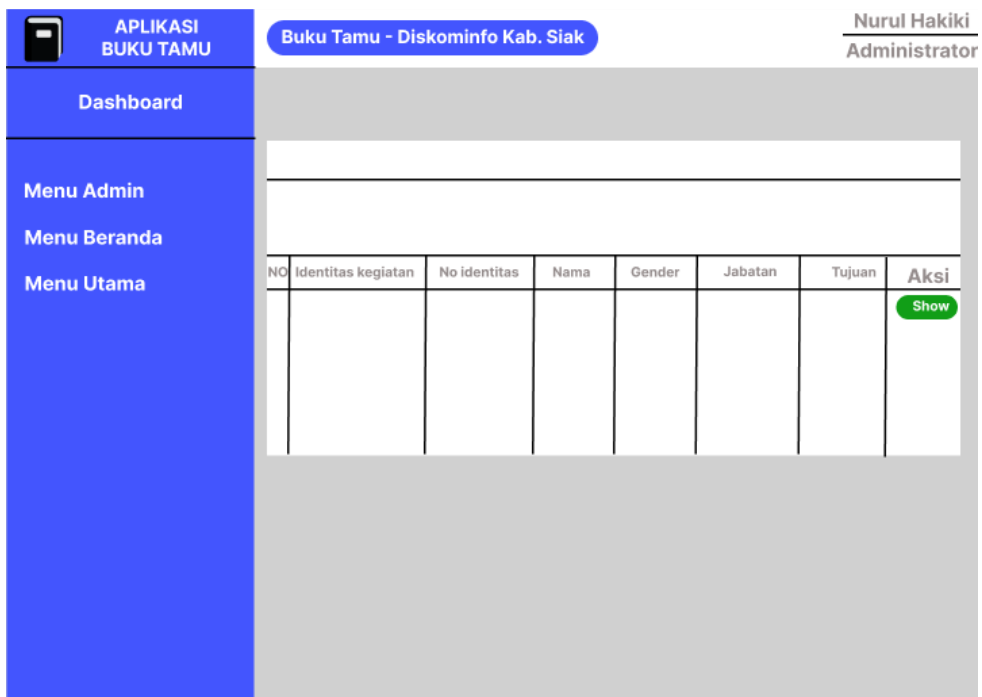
APLIKASI BUKU TAMU

Buku Tamu - Diskominfo Kab. Siak

Nurul Hakiki

Administrator

Dashboard

Menu Admin

Menu Beranda

Menu Utama

| NO | Identitas kegiatan | No identitas | Nama | Gender | Jabatan | Tujuan | Aksi |
|---|---|---|---|---|---|---|---|
| | | | | | | | Show |